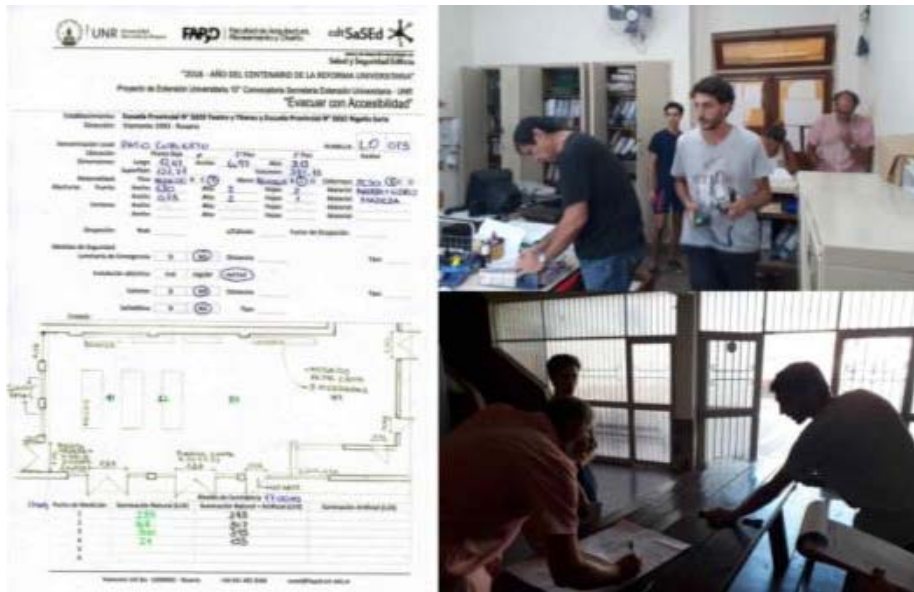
UNR FAPyD SaSEd

Salud y Seguridad Edilicia

"2018 - AÑO DEL CENTENARIO DE LA REFORMA UNIVERSITARIA"

Proyecto de Extensión Universitaria 10° Convocatoria Secretaría Extensión Universitaria - UNR

"Evacuar con Accesibilidad"

Establecimiento: Escuela Provincial N° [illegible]

Dirección: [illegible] - Rosario

Denominación Local: PATIO CUBIERTO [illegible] LO 015

Dimensiones: Largo 12.43 Ancho 6.93 Altura 3.0

Superficie 122.37

Materiales: Piso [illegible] Muros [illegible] Cielorraso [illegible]

Aberturas: Puerta Ancho 1.80 Alto 2 Hojas 2 Material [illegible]

Ancho 0.78 Alto 2 Hojas 1 Material MADERA

Ventana Ancho Alto Hojas Material

Ocupación Total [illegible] Forma de Ocupación

Medidas de Seguridad

Luminaria de Emergencia SI NO Dimensión Tipo

Instalación eléctrica mal regular óptima

Carteles SI NO Ubicación Tipo

Matafuegos SI NO Tipo

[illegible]

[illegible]

| Punto de Medición | Iluminación Natural (LUX) | Iluminación Natural + Artificial (LUX) | Iluminación Artificial (LUX) |
|---|---|---|---|
| 1 | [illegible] | 245 | |
| 2 | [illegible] | 250 | |
| 3 | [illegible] | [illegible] | |
| 4 | 24 | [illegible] | |

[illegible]